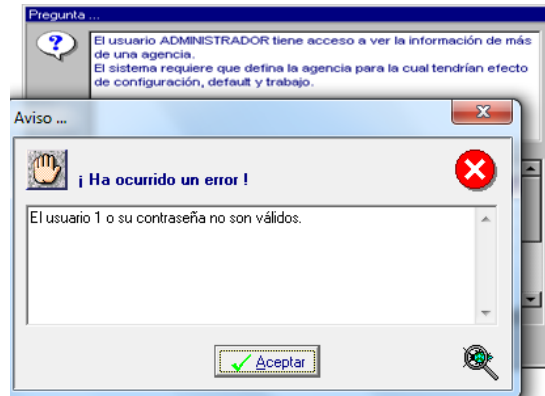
Pregunta ...

El usuario ADMINISTRADOR tiene acceso a ver la información de más de una agencia.
El sistema requiere que defina la agencia para la cual tendrían efecto de configuración, default y trabajo.

Aviso ...

¡ Ha ocurrido un error !

El usuario 1 o su contraseña no son válidos.

Aceptar